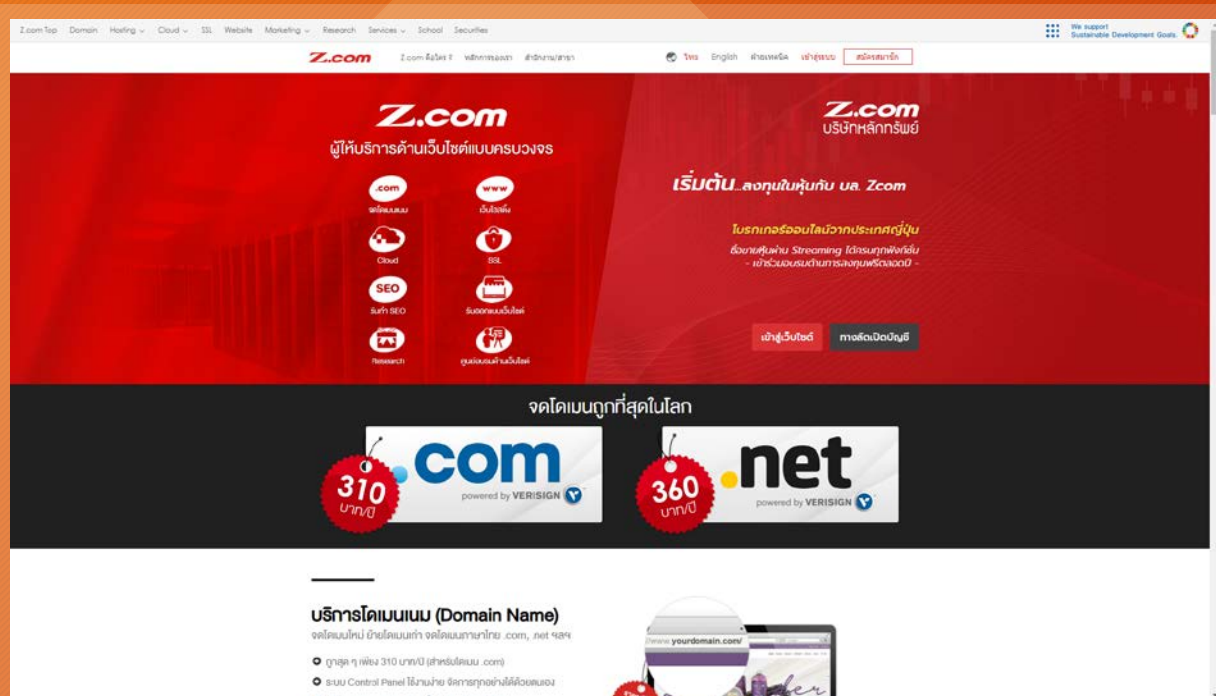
Z.com Top Domain Hosting Cloud SSL Website Marketing Research Services School Securities

We support Sustainable Development Goals.

Z.com

Z.com คืออะไร ? หลักการของเรา สำนักงาน/สาขา

ไทย English ฝ่ายเทคนิค เข้าสู่ระบบ สมัครสมาชิก

Z.com

ผู้ให้บริการด้านเว็บไซต์แบบครบวงจร

.com จดโดเมนเนม

www เว็บไซต์

Cloud

SSL

SEO รับทำ SEO

รับออกแบบเว็บไซต์

Research

ศูนย์อบรมด้านเว็บไซต์

Z.com

บริษัทหลักทรัพย์

เริ่มต้น...ลงทุนในหุ้นกับ บล. Zcom

โบรกเกอร์ออนไลน์จากประเทศญี่ปุ่น

ซื้อขายหุ้นผ่าน Streaming ได้ครบทุกฟังก์ชั่น

- เข้าร่วมอบรมด้านการลงทุนฟรีตลอดปี -

เข้าสู่เว็บไซต์

ทางลัดเปิดบัญชี

จดโดเมนถูกที่สุดในโลก

310 บาท/ปี

.com

powered by VERISIGN

360 บาท/ปี

.net

powered by VERISIGN

บริการโดเมนเนม (Domain Name)

จดโดเมนใหม่ ย้ายโดเมนเก่า จดโดเมนภาษาไทย .com, .net ฯลฯ

ถูกสุด ๆ เพียง 310 บาท/ปี (สำหรับโดเมน .com)

ระบบ Control Panel ใช้งานง่าย จัดการทุกอย่างได้ด้วยตนเอง

www.yourdomain.com/